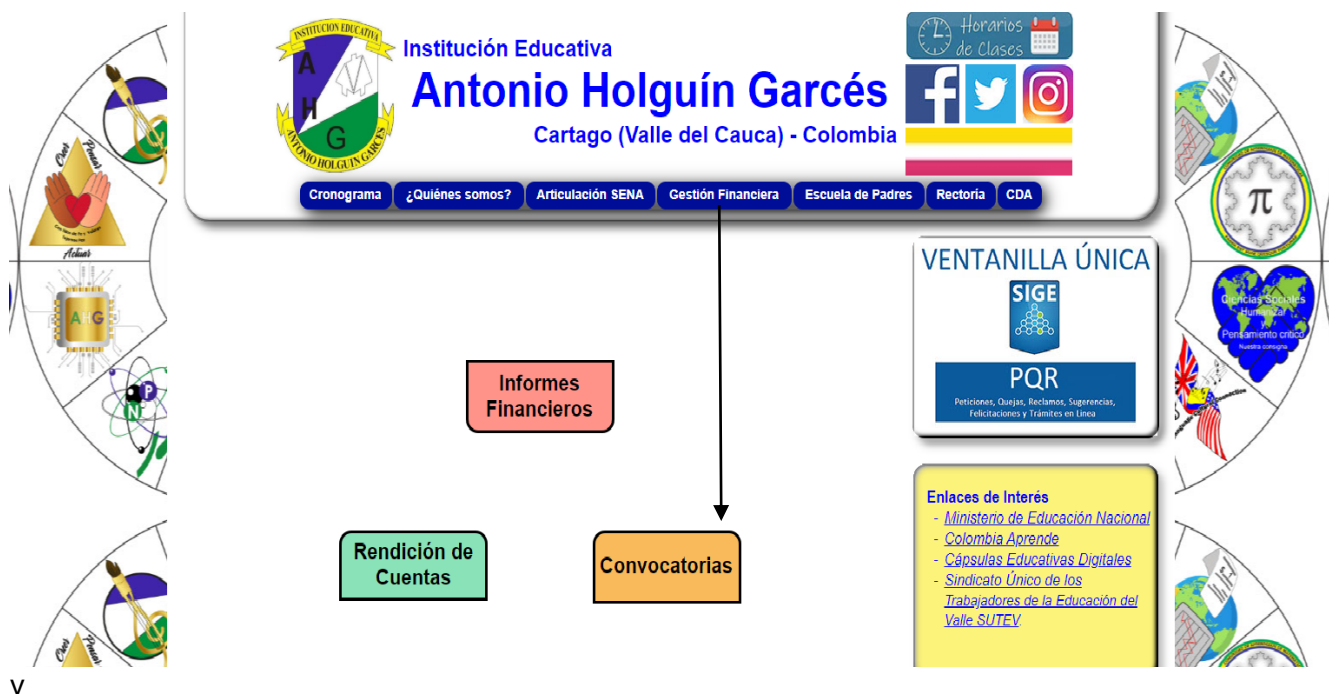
INSTITUCION EDUCATIVA
A
H
G
ANTONIO HOLGUIN GARCES

Institución Educativa
Antonio Holguín Garcés
Cartago (Valle del Cauca) - Colombia

Horarios de Clases

Cronograma | ¿Quiénes somos? | Articulación SENA | Gestión Financiera | Escuela de Padres | Rectoría | CDA

Creer
Pensar
Actuar

AHG

P
N

π

Ciencias Sociales
Humanidad
Pensamiento crítico
Nuestra consigna

VENTANILLA ÚNICA
SIGE
PQR
Peticiones, Quejas, Reclamos, Sugerencias, Felicitaciones y Trámites en Línea

Informes Financieros

Rendición de Cuentas

Convocatorias

Enlaces de Interés
- Ministerio de Educación Nacional
- Colombia Aprende
- Cápsulas Educativas Digitales
- Sindicato Único de los Trabajadores de la Educación del Valle SUTEV

Creer
Pensar

v